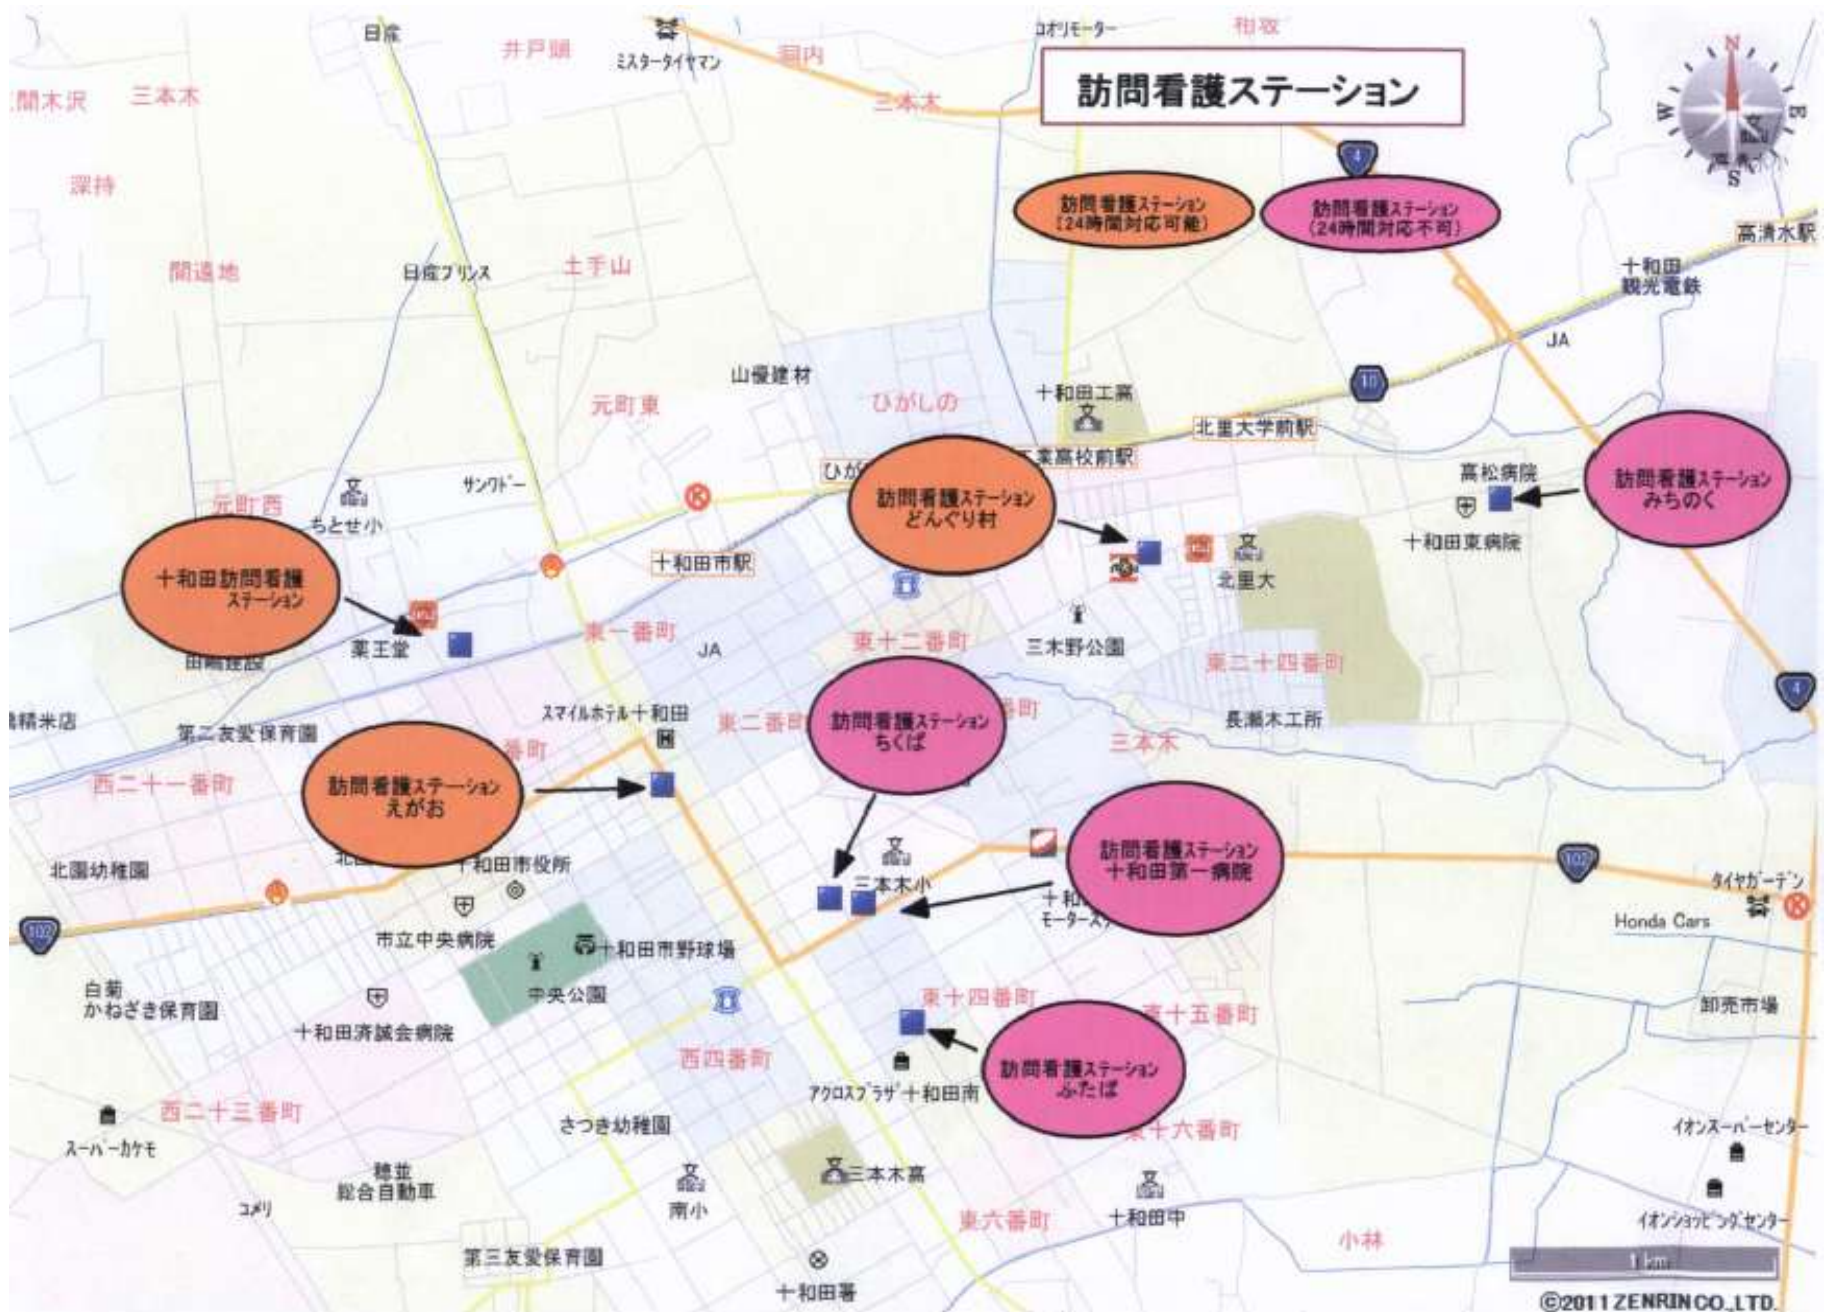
訪問看護ステーション

訪問看護ステーション（24時間対応可能）

訪問看護ステーション（24時間対応不可）

十和田訪問看護ステーション

訪問看護ステーション どんぐり村

訪問看護ステーション みちのく

訪問看護ステーション ちくば

訪問看護ステーション えがお

訪問看護ステーション 十和田第一病院

訪問看護ステーション ふたば

日産
井戸頭
ミスタータイヤマン
洞内
コオリモーター
相坂
間木沢
三本木
三本木
深持
高清水駅
十和田観光電鉄
間道地
日産プリンス
土手山
JA
山優建材
元町東
ひがしの
十和田工業
北里大学前駅
工業高校前駅
高松病院
十和田東病院
元町西
ちとせ小
サンワドー
十和田市駅
北里大
三木野公園
東一番町
JA
東十二番町
東二十四番町
薬王堂
精米店
第二友愛保育園
スマイルホテル十和田
東二番町
番町
三本木
長瀬木工所
西二十一番町
十和田市役所
北園幼稚園
三本木小
タイヤガーデン
Honda Cars
市立中央病院
十和田市野球場
白菊 かねざき保育園
中央公園
十和田済誠会病院
東十四番町
東十五番町
卸売市場
西四番町
アクロスプラザ十和田南
西二十三番町
東十六番町
イオンスーパーセンター
スーパーカケモ
さつき幼稚園
三本木高
穂並 総合自動車
南小
東六番町
十和田中
小林
イオンショッピングセンター
コメリ
第三友愛保育園
十和田署
1km
©2011 ZENRIN CO.,LTD.
4
10
102
102
4
N
S
E
W